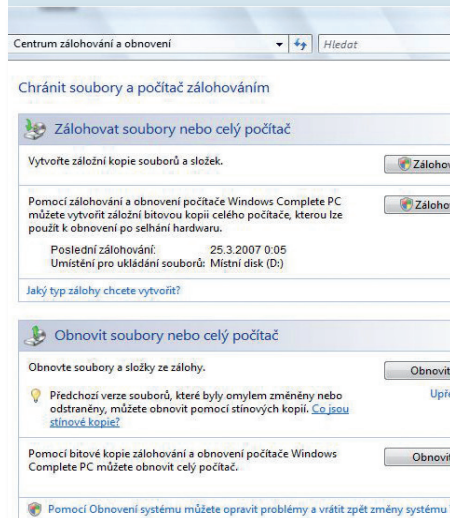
Centrum zálohování a obnovení

Hledat

Chránit soubory a počítač zálohováním

Zálohovat soubory nebo celý počítač

Vytvořte záložní kopie souborů a složek.

Záloho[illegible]

Pomocí zálohování a obnovení počítače Windows Complete PC můžete vytvořit záložní bitovou kopii celého počítače, kterou lze použít k obnovení po selhání hardwaru.

Záloho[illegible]

Poslední zálohování: 25.3.2007 0:05

Umístění pro ukládání souborů: Místní disk (D:)

Jaký typ zálohy chcete vytvořit?

Obnovit soubory nebo celý počítač

Obnovte soubory a složky ze zálohy.

Obnovit

Předchozí verze souborů, které byly omylem změněny nebo odstraněny, můžete obnovit pomocí stínových kopií. Co jsou stínové kopie?

Upř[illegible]

Pomocí bitové kopie zálohování a obnovení počítače Windows Complete PC můžete obnovit celý počítač.

Obnovit

Pomocí Obnovení systému můžete opravit problémy a vrátit zpět změny systému